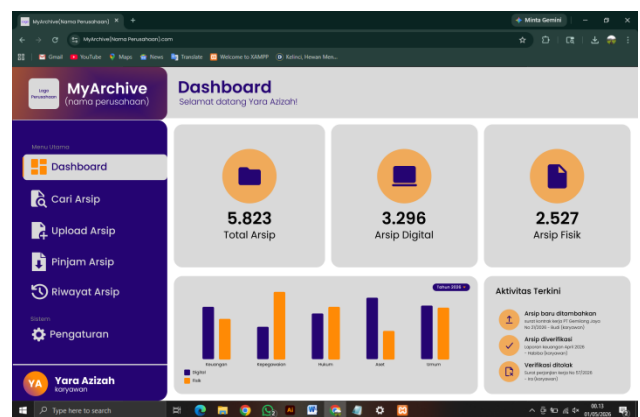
MyArchive(Nama Perusahaan) ×
+
Minta Gemini
MyArchive(Nama Perusahaan).com
Gmail YouTube Maps News Translate Welcome to XAMPP Kelinci, Hewan Men...

Logo Perusahaan
MyArchive
(nama perusahaan)

Dashboard
Selamat datang Yara Azizah!

Menu Utama
Dashboard
Cari Arsip
Upload Arsip
Pinjam Arsip
Riwayat Arsip
Sistem
Pengaturan

YA
Yara Azizah
karyawan

5.823
Total Arsip

3.296
Arsip Digital

2.527
Arsip Fisik

Tahun 2026
Keuangan
Kepegawaian
Hukum
Aset
Umum
Digital
Fisik

Aktivitas Terkini
Arsip baru ditambahkan
surat kontrak kerja PT Gemilang Jaya No 21/2026 – Budi (karyawan)
Arsip diverifikasi
Laporan keuangan April 2026 – Nabila (karyawan)
Verifikasi ditolak
Surat perjanjian kerja No 37/2026 – Ira (karyawan)

Type here to search
00.13
01/05/2026